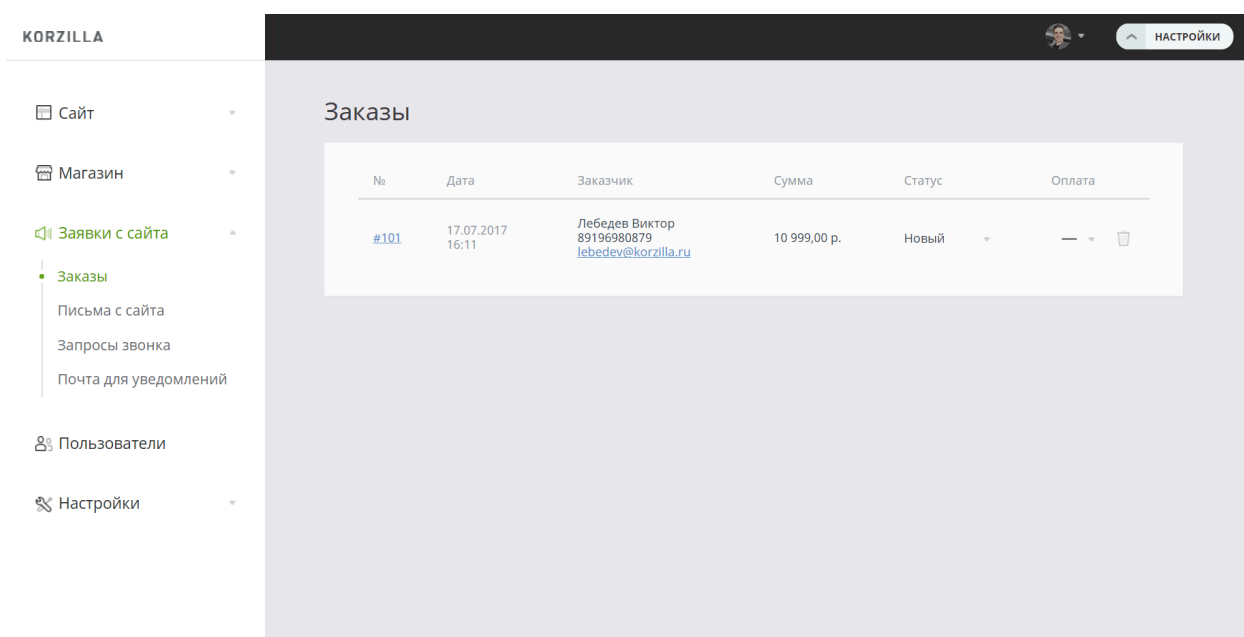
KORZILLA

НАСТРОЙКИ

Сайт

Магазин

Заявки с сайта

Заказы

Письма с сайта

Запросы звонка

Почта для уведомлений

Пользователи

Настройки

Заказы

| № | Дата | Заказчик | Сумма | Статус | Оплата |
|---|---|---|---|---|---|
| #101 | 17.07.2017 16:11 | Лебедев Виктор 89196980879 lebedev@korzilla.ru | 10 999,00 р. | Новый | — |